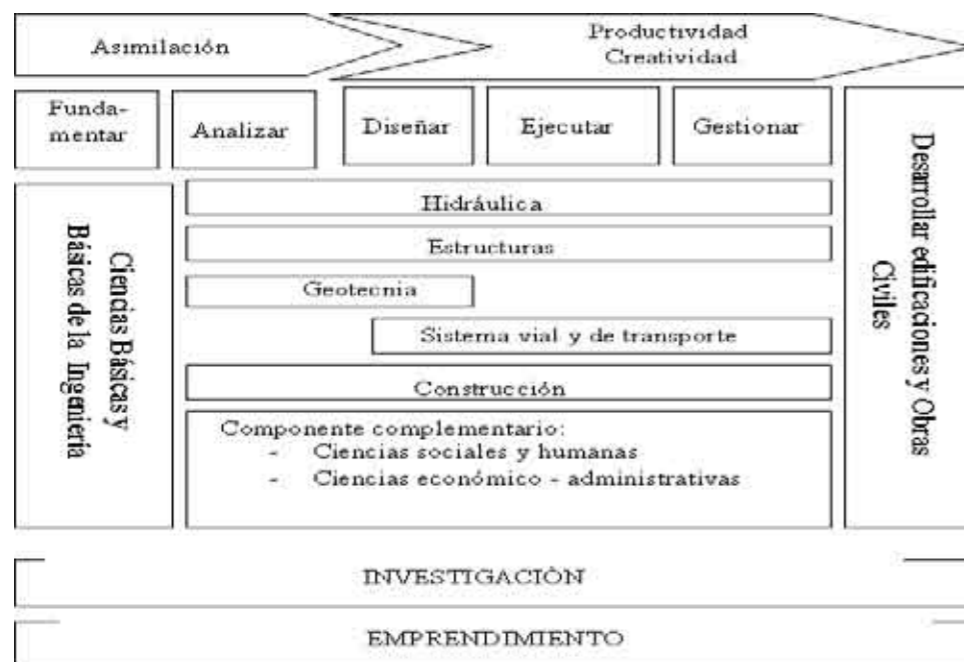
Asimilación

Productividad
Creatividad

Fundamentar

Analizar

Diseñar

Ejecutar

Gestionar

Ciencias Básicas y Básicas de la Ingeniería

Hidráulica

Estructuras

Geotecnia

Sistema vial y de transporte

Construcción

Componente complementario:
- Ciencias sociales y humanas
- Ciencias económico - administrativas

Desarrollar edificaciones y Obras Civiles

INVESTIGACIÓN

EMPRENDIMIENTO